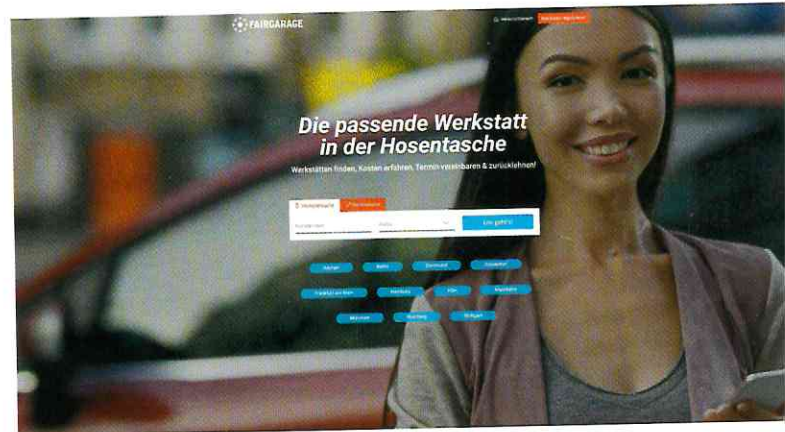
FAIRGARAGE

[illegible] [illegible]

Die passende Werkstatt in der Hosentasche

Werkstätten finden, Kosten erfahren, Termin vereinbaren & zurücklehnen!

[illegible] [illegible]

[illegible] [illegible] Los geht's!

Aachen Berlin Dortmund Düsseldorf

Frankfurt am Main Hamburg Köln Mannheim

München Nürnberg Stuttgart